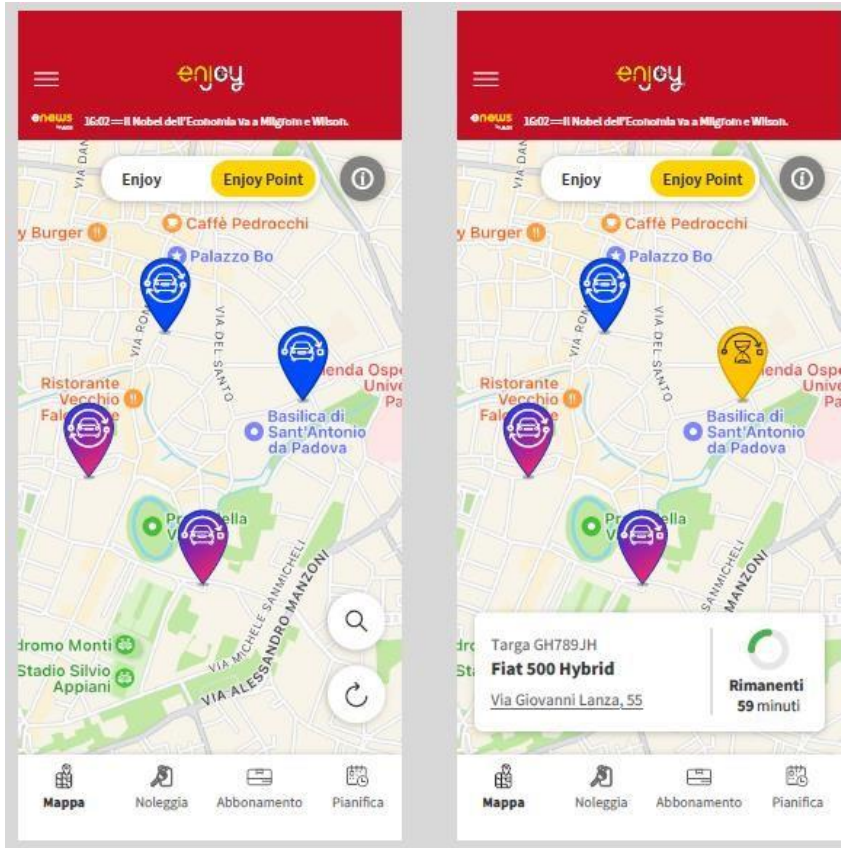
enjoy

enews 16:02 — Il Nobel dell'Economia va a Milgrom e Wilson.

Enjoy | Enjoy Point

Caffè Pedrocchi
Burger
Palazzo Bo
VIA DAN
VIA ROMA
VIA DEL SANTO
Ristorante Vecchio Fale
Basilica di Sant'Antonio da Padova
enda Ospe Unive Pa
Pr ella V
VIA MICHELE SANMICHELI
VIA ALESSANDRO MANZONI
dromo Monti
Stadio Silvio Appiani

Mappa | Noleggia | Abbonamento | Pianifica

enjoy

enews 16:02 — Il Nobel dell'Economia va a Milgrom e Wilson.

Enjoy | Enjoy Point

Caffè Pedrocchi
Burger
Palazzo Bo
VIA DAN
VIA ROMA
VIA DEL SANTO
Ristorante Vecchio Fale
enda Ospe Unive Pa
Basilica di Sant'Antonio da Padova
ella
SANMICHELI
MANZONI

Targa GH789JH
Fiat 500 Hybrid
Via Giovanni Lanza, 55
Rimanenti
59 minuti

Mappa | Noleggia | Abbonamento | Pianifica